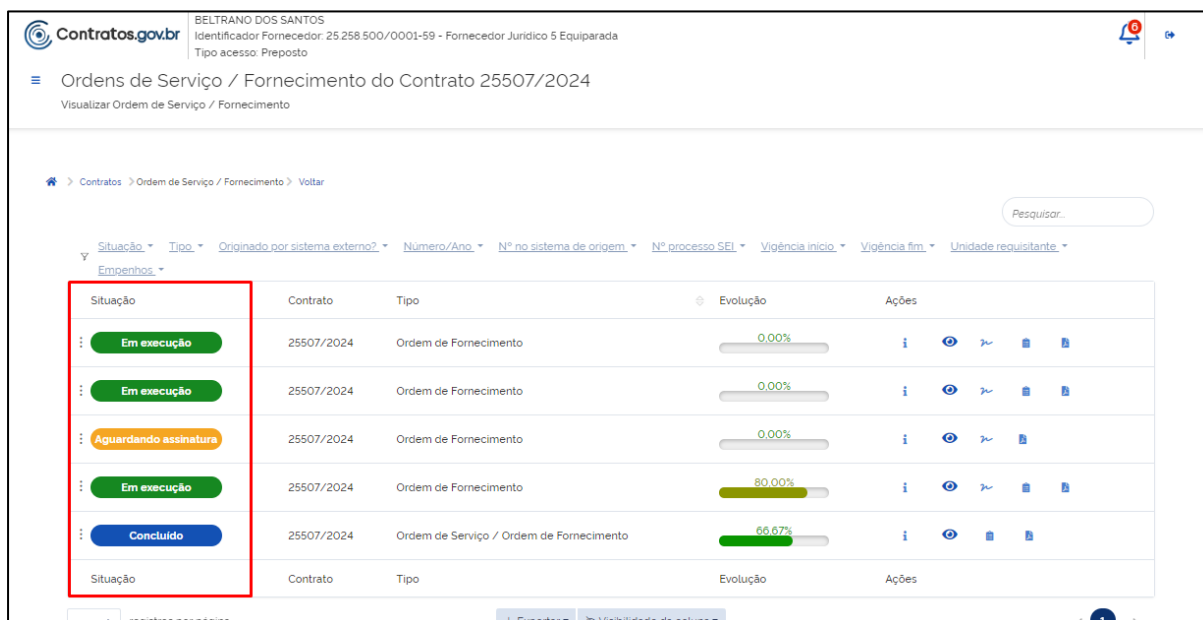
Contratos.gov.br
BELTRANO DOS SANTOS
Identificador Fornecedor: 25.258.500/0001-59 - Fornecedor Juridico 5 Equiparada
Tipo acesso: Preposto

6

Ordens de Serviço / Fornecimento do Contrato 25507/2024
Visualizar Ordem de Serviço / Fornecimento

> Contratos > Ordem de Serviço / Fornecimento > Voltar

Pesquisar...

Situação ▾ Tipo ▾ Originado por sistema externo? ▾ Número/Ano ▾ Nº no sistema de origem ▾ Nº processo SEI ▾ Vigência início ▾ Vigência fim ▾ Unidade requisitante ▾ Empenhos ▾

| Situação | Contrato | Tipo | Evolução | Ações |
|---|---|---|---|---|
| Em execução | 25507/2024 | Ordem de Fornecimento | 0,00% | |
| Em execução | 25507/2024 | Ordem de Fornecimento | 0,00% | |
| Aguardando assinatura | 25507/2024 | Ordem de Fornecimento | 0,00% | |
| Em execução | 25507/2024 | Ordem de Fornecimento | 80,00% | |
| Concluído | 25507/2024 | Ordem de Serviço / Ordem de Fornecimento | 66,67% | |
| Situação | Contrato | Tipo | Evolução | Ações |

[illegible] registros por página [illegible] 1